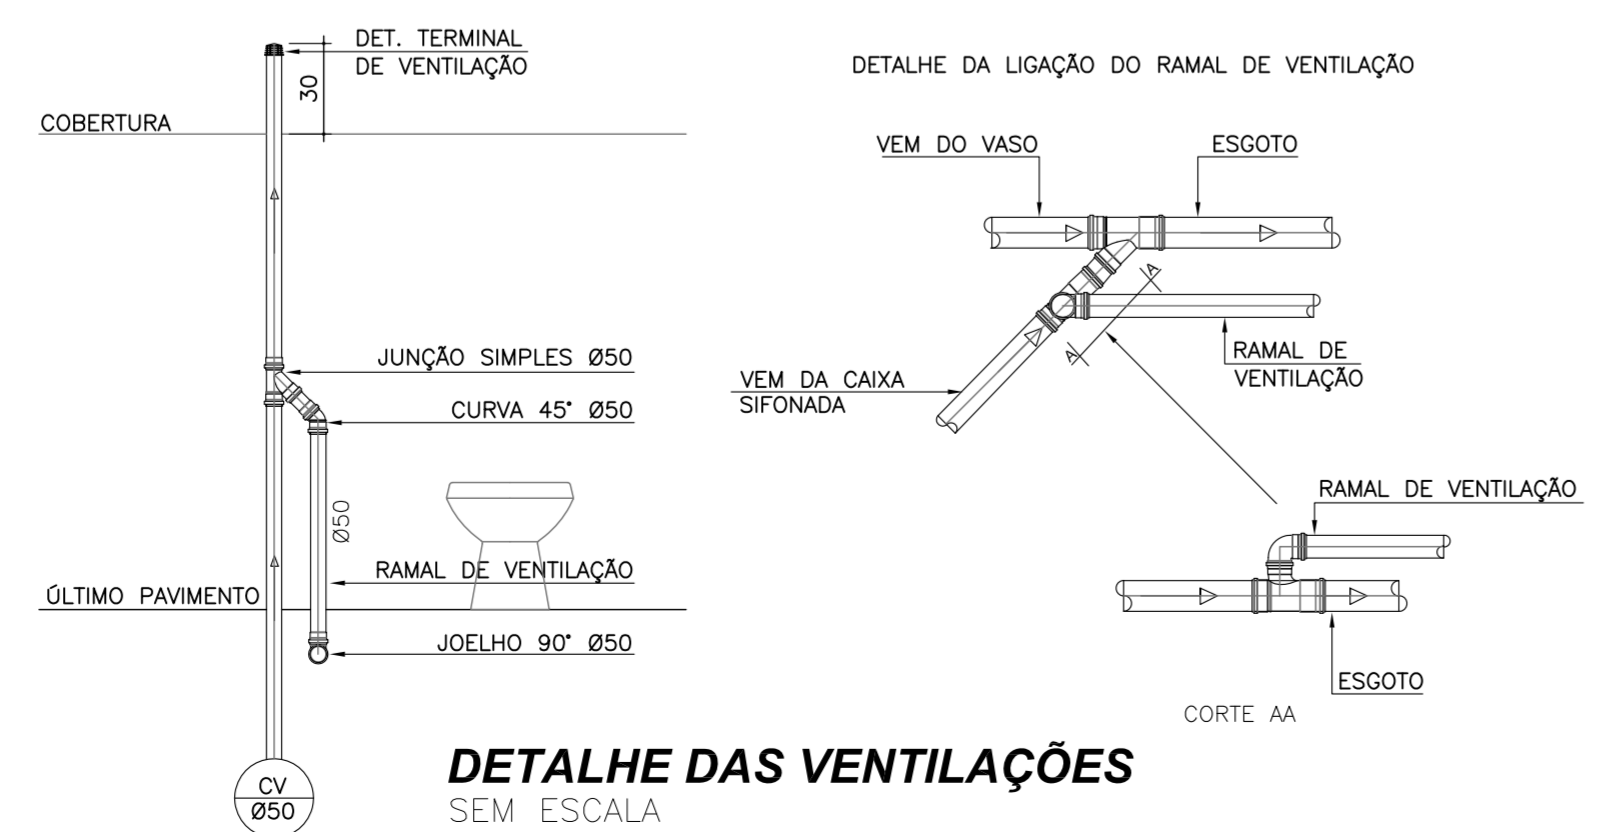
DET. TERMINAL
DE VENTILAÇÃO

30

COBERTURA

JUNÇÃO SIMPLES Ø50

CURVA 45° Ø50

Ø50

RAMAL DE VENTILAÇÃO

ÚLTIMO PAVIMENTO

JOELHO 90° Ø50

CV
Ø50

DETALHE DA LIGAÇÃO DO RAMAL DE VENTILAÇÃO

VEM DO VASO

ESGOTO

A

A

RAMAL DE
VENTILAÇÃO

VEM DA CAIXA
SIFONADA

RAMAL DE VENTILAÇÃO

ESGOTO

CORTE AA

DETALHE DAS VENTILAÇÕES
SEM ESCALA